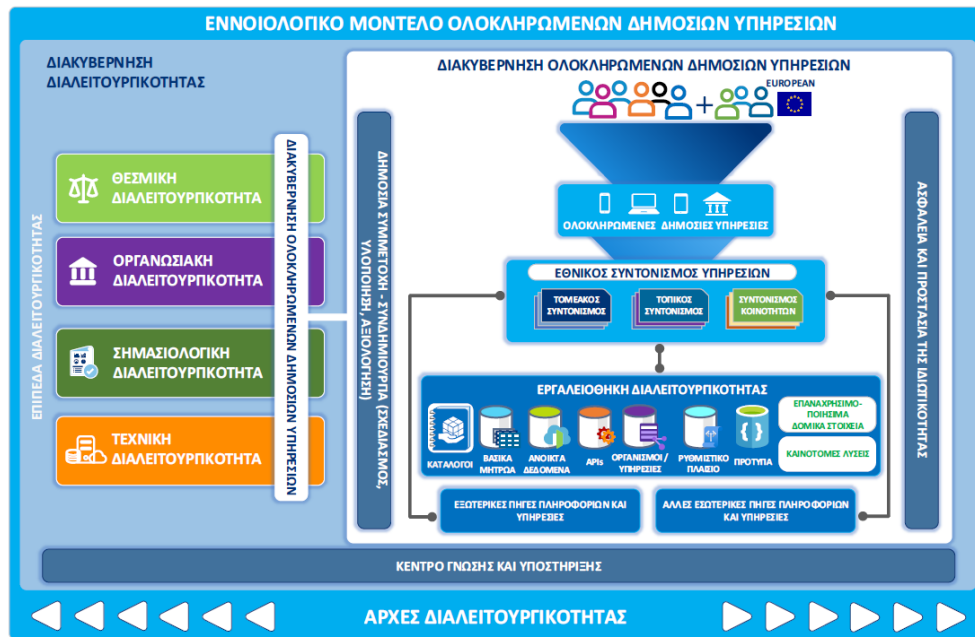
ΕΝΝΟΙΟΛΟΓΙΚΟ ΜΟΝΤΕΛΟ ΟΛΟΚΛΗΡΩΜΕΝΩΝ ΔΗΜΟΣΙΩΝ ΥΠΗΡΕΣΙΩΝ

ΔΙΑΚΥΒΕΡΝΗΣΗ ΔΙΑΛΕΙΤΟΥΡΓΙΚΟΤΗΤΑΣ

ΕΠΙΠΕΔΑ ΔΙΑΛΕΙΤΟΥΡΓΙΚΟΤΗΤΑΣ

ΘΕΣΜΙΚΗ ΔΙΑΛΕΙΤΟΥΡΓΙΚΟΤΗΤΑ

ΟΡΓΑΝΩΣΙΑΚΗ ΔΙΑΛΕΙΤΟΥΡΓΙΚΟΤΗΤΑ

ΣΗΜΑΣΙΟΛΟΓΙΚΗ ΔΙΑΛΕΙΤΟΥΡΓΙΚΟΤΗΤΑ

ΤΕΧΝΙΚΗ ΔΙΑΛΕΙΤΟΥΡΓΙΚΟΤΗΤΑ

ΔΙΑΚΥΒΕΡΝΗΣΗ ΟΛΟΚΛΗΡΩΜΕΝΩΝ ΔΗΜΟΣΙΩΝ ΥΠΗΡΕΣΙΩΝ

ΔΗΜΟΣΙΑ ΣΥΜΜΕΤΟΧΗ - ΣΥΝΔΗΜΙΟΥΡΓΙΑ (ΣΧΕΔΙΑΣΜΟΣ, ΥΛΟΠΟΙΗΣΗ, ΑΞΙΟΛΟΓΗΣΗ)

ΔΙΑΚΥΒΕΡΝΗΣΗ ΟΛΟΚΛΗΡΩΜΕΝΩΝ ΔΗΜΟΣΙΩΝ ΥΠΗΡΕΣΙΩΝ

EUROPEAN

ΟΛΟΚΛΗΡΩΜΕΝΕΣ ΔΗΜΟΣΙΕΣ ΥΠΗΡΕΣΙΕΣ

ΕΘΝΙΚΟΣ ΣΥΝΤΟΝΙΣΜΟΣ ΥΠΗΡΕΣΙΩΝ

ΤΟΜΕΑΚΟΣ ΣΥΝΤΟΝΙΣΜΟΣ

ΤΟΠΙΚΟΣ ΣΥΝΤΟΝΙΣΜΟΣ

ΣΥΝΤΟΝΙΣΜΟΣ ΚΟΙΝΟΤΗΤΩΝ

ΕΡΓΑΛΕΙΟΘΗΚΗ ΔΙΑΛΕΙΤΟΥΡΓΙΚΟΤΗΤΑΣ

ΚΑΤΑΛΟΓΟΙ

ΒΑΣΙΚΑ ΜΗΤΡΩΑ

ΑΝΟΙΚΤΑ ΔΕΔΟΜΕΝΑ

APIs

ΟΡΓΑΝΙΣΜΟΙ / ΥΠΗΡΕΣΙΕΣ

ΡΥΘΜΙΣΤΙΚΟ ΠΛΑΙΣΙΟ

ΠΡΟΤΥΠΑ

ΕΠΑΝΑΧΡΗΣΙΜΟΠΟΙΗΣΙΜΑ ΔΟΜΙΚΑ ΣΤΟΙΧΕΙΑ

ΚΑΙΝΟΤΟΜΕΣ ΛΥΣΕΙΣ

ΕΞΩΤΕΡΙΚΕΣ ΠΗΓΕΣ ΠΛΗΡΟΦΟΡΙΩΝ ΚΑΙ ΥΠΗΡΕΣΙΕΣ

ΑΛΛΕΣ ΕΣΩΤΕΡΙΚΕΣ ΠΗΓΕΣ ΠΛΗΡΟΦΟΡΙΩΝ ΚΑΙ ΥΠΗΡΕΣΙΕΣ

ΑΣΦΑΛΕΙΑ ΚΑΙ ΠΡΟΣΤΑΣΙΑ ΤΗΣ ΙΔΙΩΤΙΚΟΤΗΤΑΣ

ΚΕΝΤΡΟ ΓΝΩΣΗΣ ΚΑΙ ΥΠΟΣΤΗΡΙΞΗΣ

ΑΡΧΕΣ ΔΙΑΛΕΙΤΟΥΡΓΙΚΟΤΗΤΑΣ